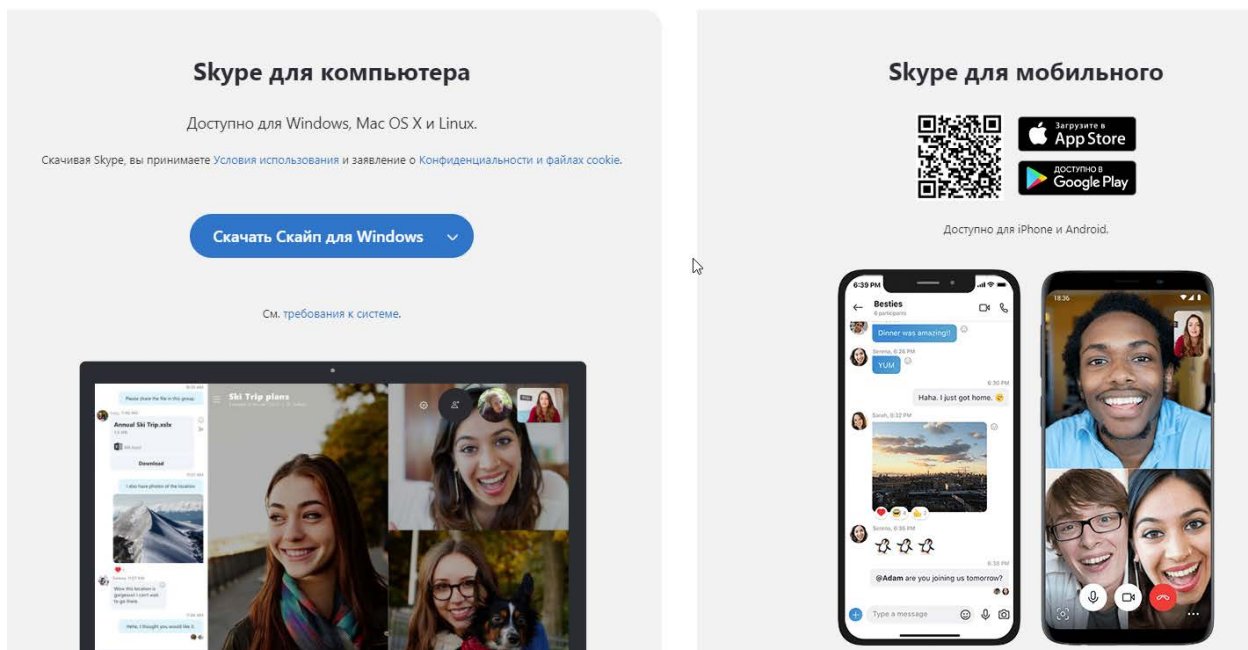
Skype для компьютера

Доступно для Windows, Mac OS X и Linux.

Скачивая Skype, вы принимаете Условия использования и заявление о Конфиденциальности и файлах cookie.

Скачать Скайп для Windows

См. требования к системе.

Please share the file in this group

Annual Ski Trip.xlsx

Download

I also have photos of the location

Wow this location is gorgeous! I can't wait to go there.

Hehe, I thought you would like it

Ski Trip plans

Skype для мобильного

Загрузите в App Store

ДОСТУПНО В Google Play

Доступно для iPhone и Android.

6:39 PM

Besties

6 participants

Dinner was amazing!!

YUM

6:30 PM

Haha. I just got home.

@Adam are you joining us tomorrow?

Type a message

18:36